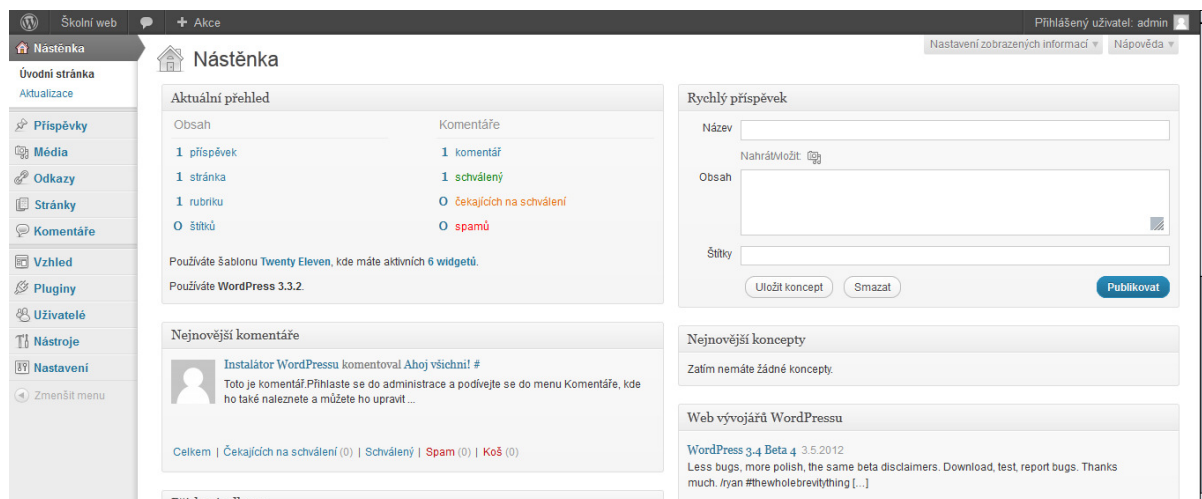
Školní web
+ Akce
Přihlášený uživatel: admin

Nástěnka
Úvodní stránka
Aktualizace
Příspěvky
Média
Odkazy
Stránky
Komentáře
Vzhled
Pluginy
Uživatelé
Nástroje
Nastavení
Zmenšit menu

Nástěnka

Nastavení zobrazených informací ▾
Nápověda ▾

Aktuální přehled

| Obsah | Komentáře |
|---|---|
| 1 příspěvek | 1 komentář |
| 1 stránka | 1 schválený |
| 1 rubriku | 0 čekajících na schválení |
| 0 štítků | 0 spamů |

Používáte šablonu Twenty Eleven, kde máte aktivních 6 widgetů.

Používáte WordPress 3.3.2.

Rychlý příspěvek
Název
NahrátMožit:
Obsah
Štítky
Uložit koncept
Smazat
Publikovat

Nejnovější komentáře
Instalátor WordPressu komentoval Ahoj všichni! #
Toto je komentář.Přihlaste se do administrace a podívejte se do menu Komentáře, kde ho také naleznete a můžete ho upravit ...

Celkem | Čekajících na schválení (0) | Schválený | Spam (0) | Koš (0)

Nejnovější koncepty
Zatím nemáte žádné koncepty.

Web vývojářů WordPressu
WordPress 3.4 Beta 4 3.5.2012
Less bugs, more polish, the same beta disclaimers. Download, test, report bugs. Thanks much. /ryan #thewholebrevitything [...]